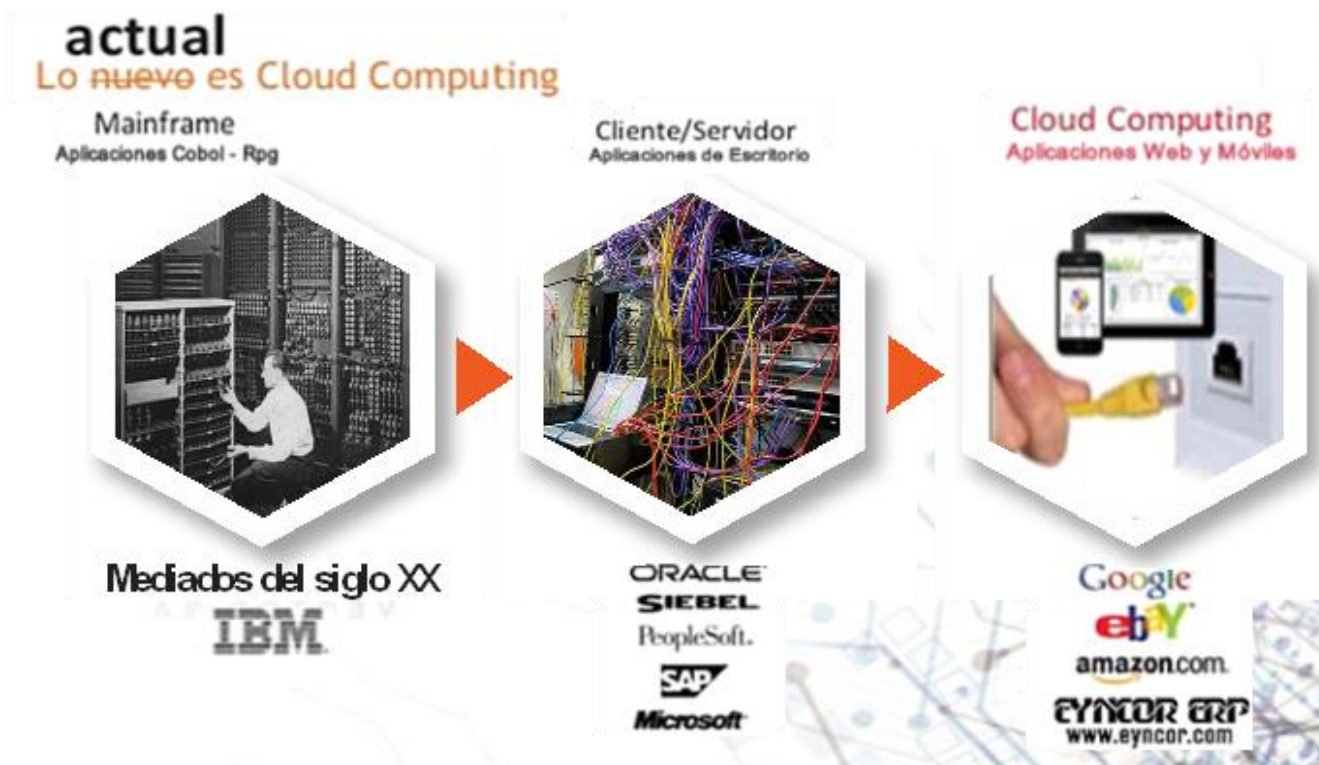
actual
Lo nuevo es Cloud Computing

Mainframe
Aplicaciones Cobol - Rpg

Cliente/Servidor
Aplicaciones de Escritorio

Cloud Computing
Aplicaciones Web y Móviles

Mediados del siglo XX
IBM

ORACLE
SIEBEL
PeopleSoft.
SAP
Microsoft

Google
ebay
amazon.com
EYNCOR ERP
www.eyncor.com